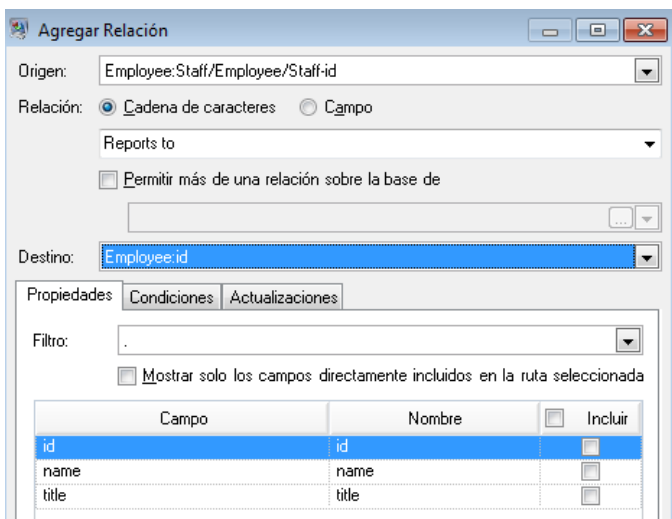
Agregar Relación

Origen: Employee:Staff/Employee/Staff-id

Relación: Cadena de caracteres Campo

Reports to

Permitir más de una relación sobre la base de

...

Destino: Employee:id

Propiedades Condiciones Actualizaciones

Filtro: .

Mostrar solo los campos directamente incluidos en la ruta seleccionada

| Campo | Nombre | Incluir |
|---|---|---|
| id | id | |
| name | name | |
| title | title | |